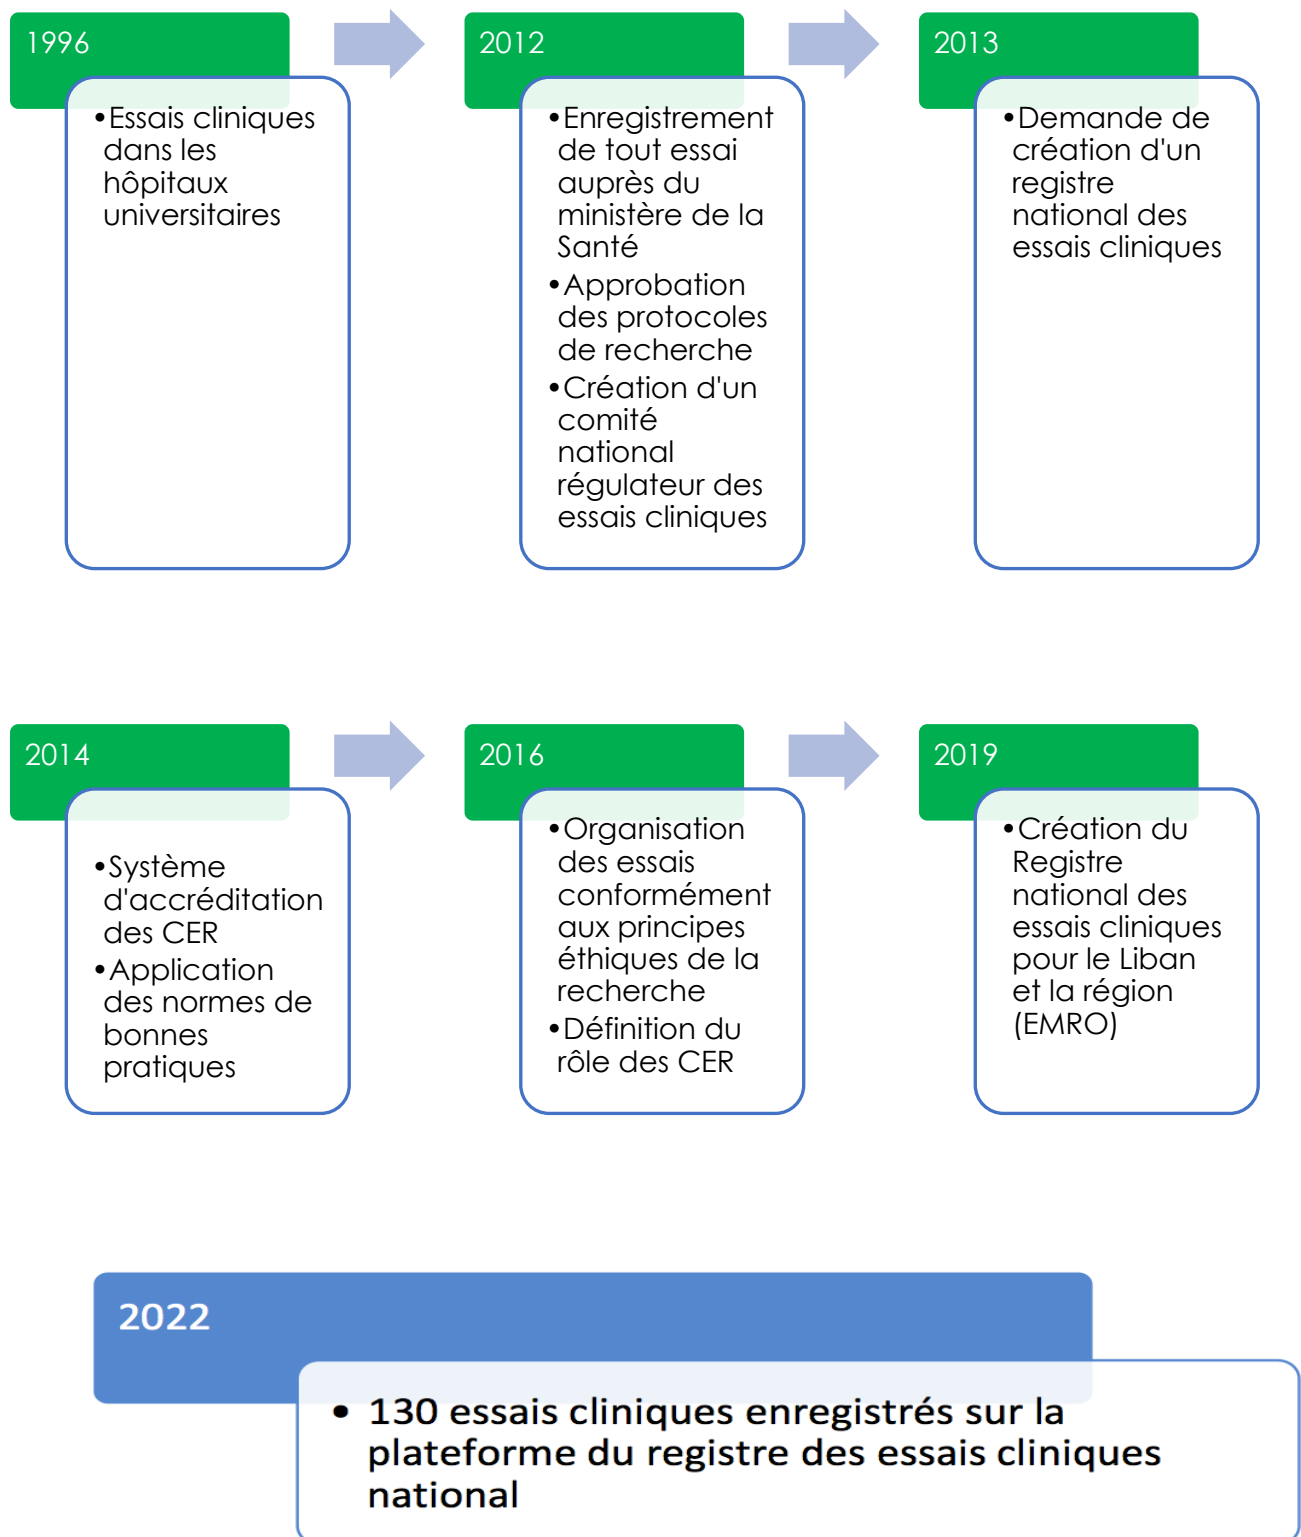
1996

• Essais cliniques dans les hôpitaux universitaires

2012

• Enregistrement de tout essai auprès du ministère de la Santé
• Approbation des protocoles de recherche
• Création d'un comité national régulateur des essais cliniques

2013

• Demande de création d'un registre national des essais cliniques

2014

• Système d'accréditation des CER
• Application des normes de bonnes pratiques

2016

• Organisation des essais conformément aux principes éthiques de la recherche
• Définition du rôle des CER

2019

• Création du Registre national des essais cliniques pour le Liban et la région (EMRO)

2022

• 130 essais cliniques enregistrés sur la plateforme du registre des essais cliniques national